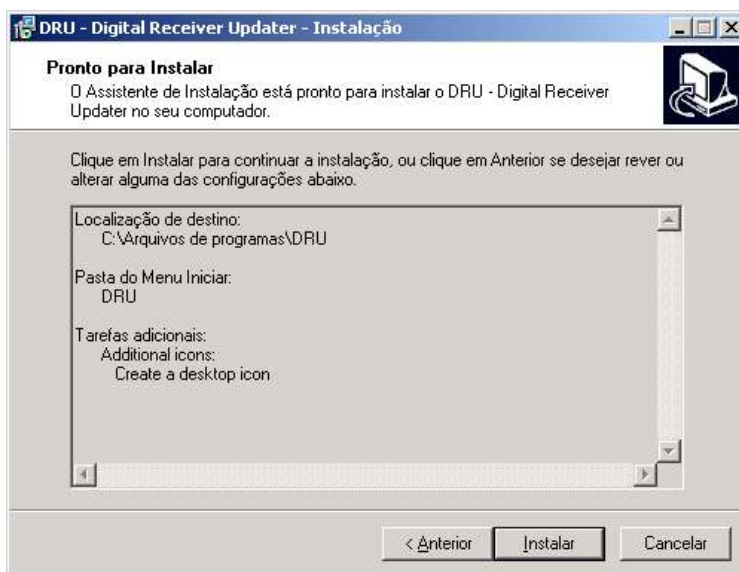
DRU - Digital Receiver Updater - Instalação

Pronto para Instalar
O Assistente de Instalação está pronto para instalar o DRU - Digital Receiver Updater no seu computador.

Clique em Instalar para continuar a instalação, ou clique em Anterior se desejar rever ou alterar alguma das configurações abaixo.

Localização de destino:
C:\Arquivos de programas\DRU

Pasta do Menu Iniciar:
DRU

Tarefas adicionais:
Additional icons:
Create a desktop icon

< Anterior | Instalar | Cancelar